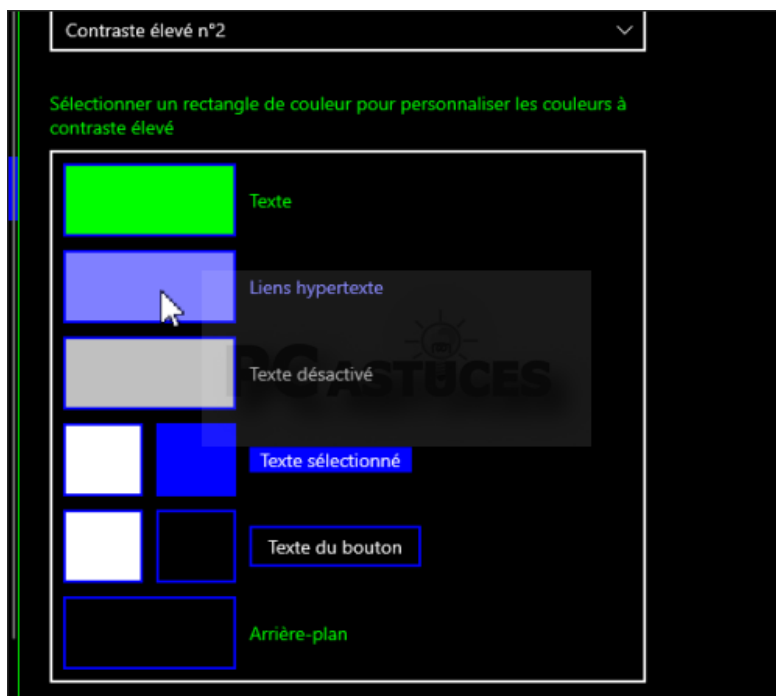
Contraste élevé n°2

Sélectionner un rectangle de couleur pour personnaliser les couleurs à contraste élevé

Texte

Liens hypertexte

Texte désactivé

Texte sélectionné

Texte du bouton

Arrière-plan

PC ASTUCES